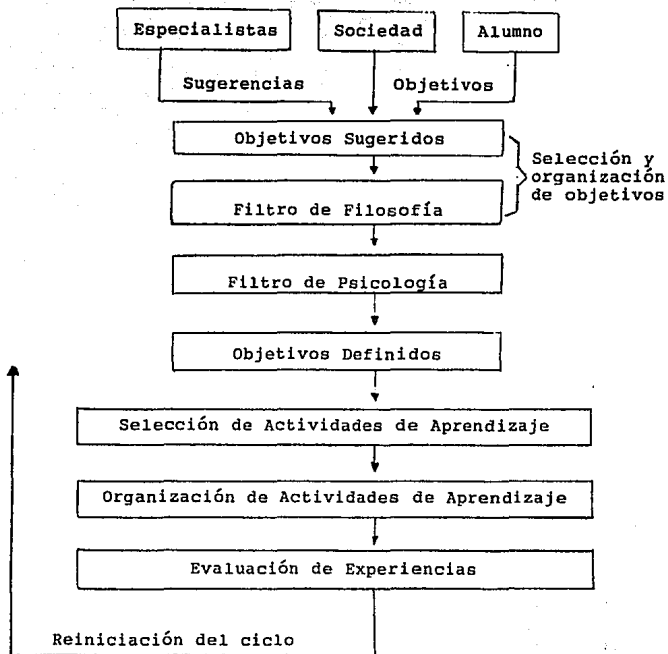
Especialistas

Sociedad

Alumno

Sugerencias

Objetivos

Objetivos Sugeridos

Filtro de Filosofía

Selección y organización de objetivos

Filtro de Psicología

Objetivos Definidos

Selección de Actividades de Aprendizaje

Organización de Actividades de Aprendizaje

Evaluación de Experiencias

Reiniciación del ciclo